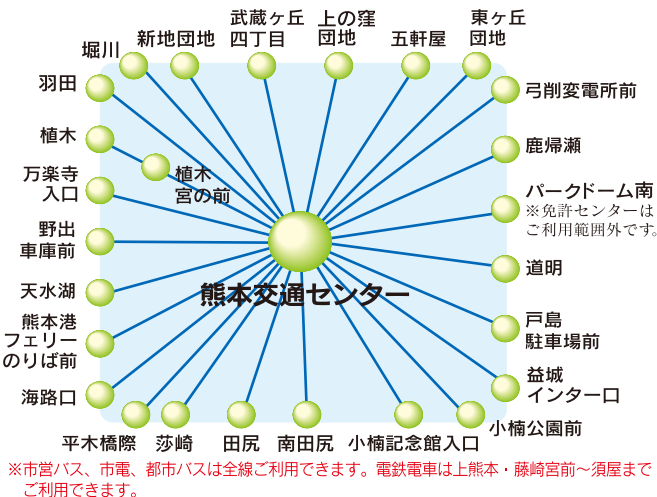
堀川
新地団地
武蔵ヶ丘
四丁目
上の窪
団地
五軒屋
東ヶ丘
団地
羽田
弓削変電所前
植木
植木
宮の前
鹿帰瀬
万楽寺
入口
パークドーム南
※免許センターは
ご利用範囲外です。
野出
車庫前
道明
天水湖
熊本交通センター
熊本港
フェリー
のりば前
戸島
駐車場前
海路口
益城
インター口
平木橋際
莎崎
田尻
南田尻
小楠記念館入口
小楠公園前
※市営バス、市電、都市バスは全線ご利用できます。電鉄電車は上熊本・藤崎宮前〜須屋までご利用できます。